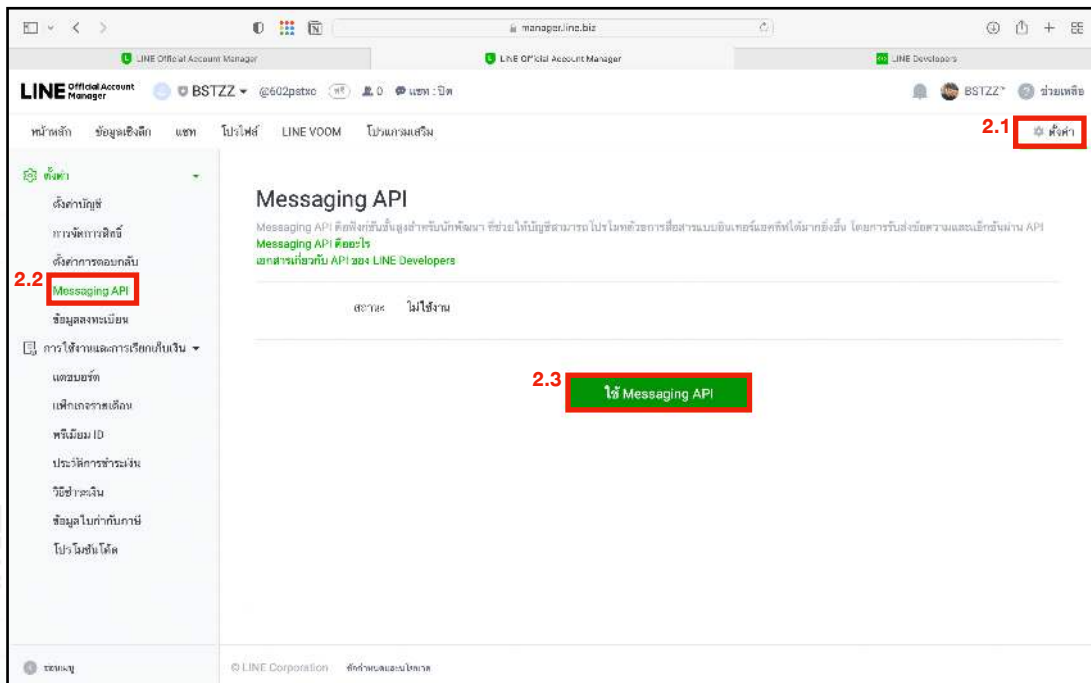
manager.line.biz

LINE Official Account Manager | LINE Official Account Manager | LINE Developers

LINE Official Account Manager

BSTZZ @602pstxo ฟรี 0 แชท : ปิด

BSTZZ ช่วยเหลือ

หน้าหลัก ข้อมูลเชิงลึก แชท โปรไฟล์ LINE VOOM โปรแกรมเสริม

2.1 ตั้งค่า

ตั้งค่า
ตั้งค่าบัญชี
การจัดการสิทธิ์
ตั้งค่าการตอบกลับ
2.2 Messaging API
ข้อมูลลงทะเบียน
การใช้งานและการเรียกเก็บเงิน
แดชบอร์ด
แพ็กเกจรายเดือน
พรีเมียม ID
ประวัติการชำระเงิน
วิธีชำระเงิน
ข้อมูลใบกำกับภาษี
โปรโมชันโค้ด

Messaging API

Messaging API คือฟังก์ชันขั้นสูงสำหรับนักพัฒนา ที่ช่วยให้บัญชีสามารถโปรโมทด้วยการสื่อสารแบบอินเทอร์แอคทีฟได้มากยิ่งขึ้น โดยการรับส่งข้อความและเอ็กซ์ผ่าน API
Messaging API คืออะไร
เอกสารเกี่ยวกับ API ของ LINE Developers

สถานะ ไม่ใช้งาน

2.3 ใช้ Messaging API

ซ่อนเมนู

© LINE Corporation ข้อกำหนดและนโยบาย